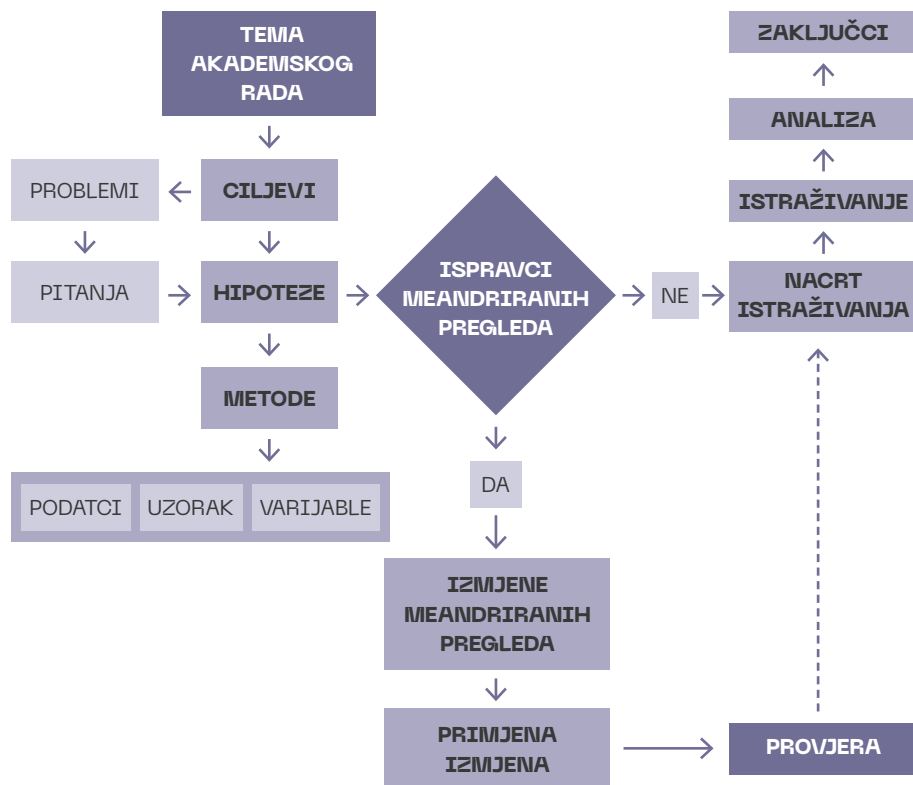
TEMA AKADEMSKOG RADA

PROBLEMI

CILJEVI

PITANJA

HIPOTEZE

METODE

PODATCI

UZORAK

VARIJABLE

ISPRAVCI MEANDRIRANIH PREGLEDA

DA

NE

IZMJENE MEANDRIRANIH PREGLEDA

PRIMJENA IZMJENA

PROVJERA

NACRT ISTRAŽIVANJA

ISTRAŽIVANJE

ANALIZA

ZAKLJUČCI